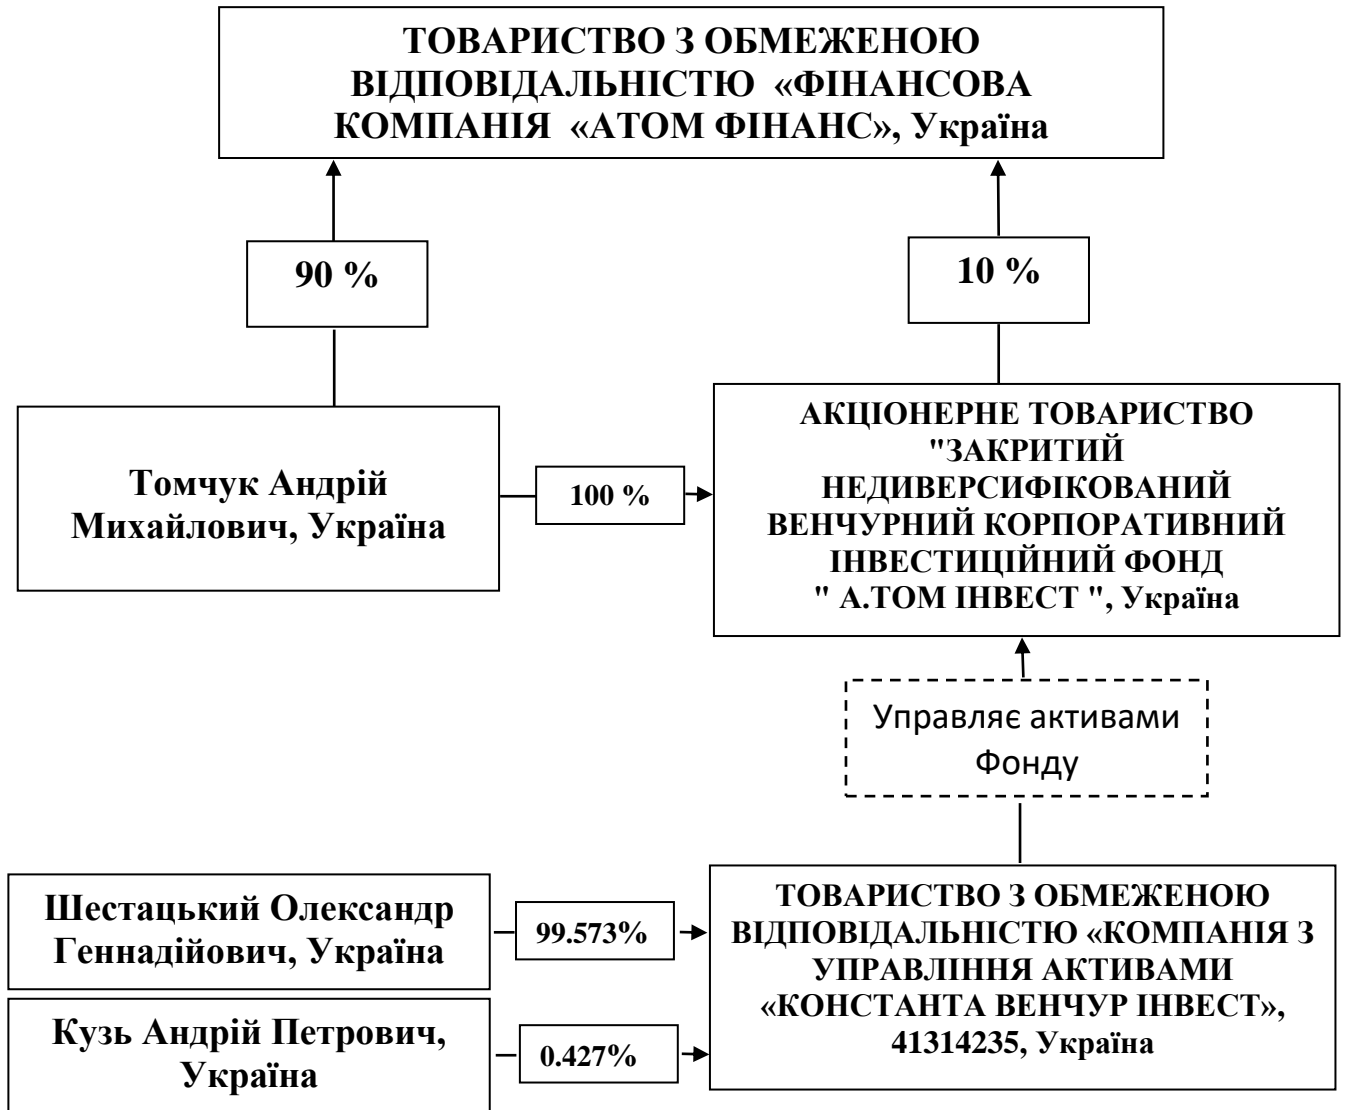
ТОВАРИСТВО З ОБМЕЖЕНОЮ ВІДПОВІДАЛЬНІСТЮ «ФІНАНСОВА КОМПАНІЯ «АТОМ ФІНАНС», Україна

90 %

10 %

Томчук Андрій Михайлович, Україна

100 %

АКЦІОНЕРНЕ ТОВАРИСТВО "ЗАКРИТИЙ НЕДИВЕРСИФІКОВАНИЙ ВЕНЧУРНИЙ КОРПОРАТИВНИЙ ІНВЕСТИЦІЙНИЙ ФОНД " А.ТОМ ІНВЕСТ ", Україна

Управляє активами Фонду

Шестацький Олександр Геннадійович, Україна

99.573%

Кузь Андрій Петрович, Україна

0.427%

ТОВАРИСТВО З ОБМЕЖЕНОЮ ВІДПОВІДАЛЬНІСТЮ «КОМПАНІЯ З УПРАВЛІННЯ АКТИВАМИ «КОНСТАНТА ВЕНЧУР ІНВЕСТ», 41314235, Україна